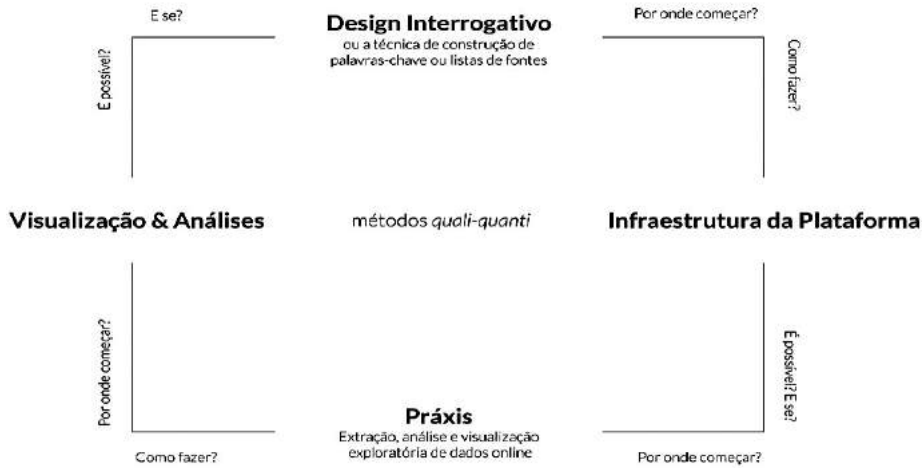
E se?

Design Interrogativo
ou a técnica de construção de palavras-chave ou listas de fontes

Por onde começar?

É possível?

Como fazer?

Visualização & Análises

métodos quali-quanti

Infraestrutura da Plataforma

Por onde começar?

É possível? E se?

Práxis
Extração, análise e visualização exploratória de dados online

Como fazer?

Por onde começar?